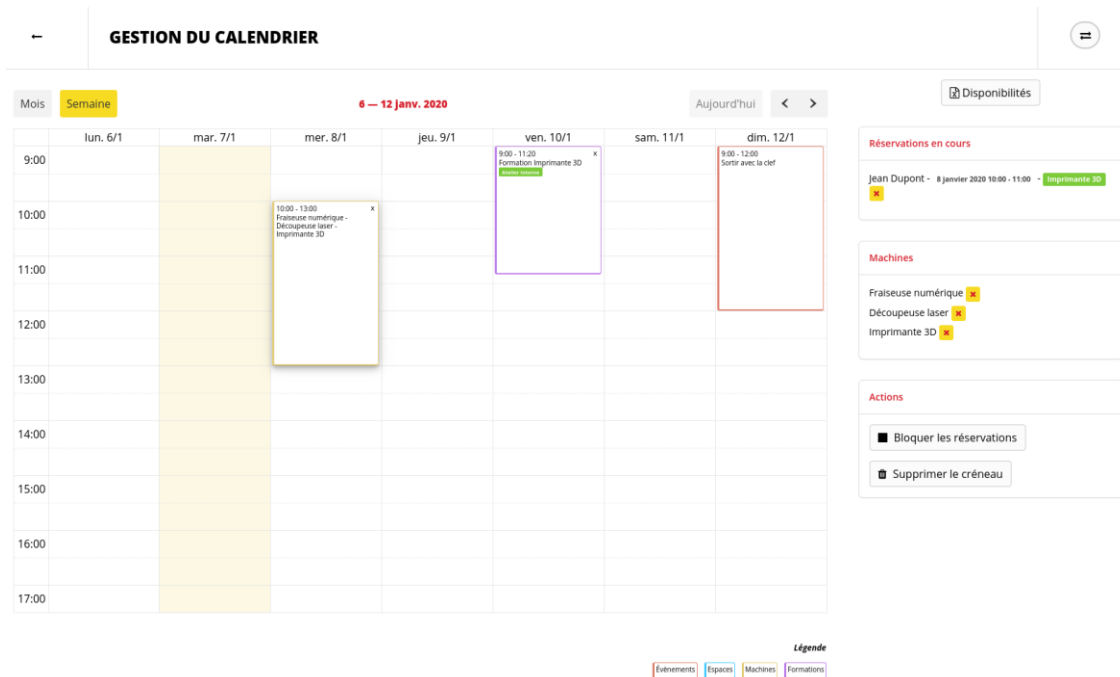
←

GESTION DU CALENDRIER

⇄

Mois Semaine

6 — 12 janv. 2020

Aujourd'hui < >

Disponibilités

| | lun. 6/1 | mar. 7/1 | mer. 8/1 | jeu. 9/1 | ven. 10/1 | sam. 11/1 | dim. 12/1 |
|---|---|---|---|---|---|---|---|
| 9:00 | | | | | 9:00 - 11:20 Formation Imprimante 3D Atelier Interne × | | 9:00 - 12:00 Sortir avec la clef |
| 10:00 | | | 10:00 - 13:00 Fraiseuse numérique - Découpeuse laser - Imprimante 3D × | | | | |
| 11:00 | | | | | | | |
| 12:00 | | | | | | | |
| 13:00 | | | | | | | |
| 14:00 | | | | | | | |
| 15:00 | | | | | | | |
| 16:00 | | | | | | | |
| 17:00 | | | | | | | |

Réservations en cours

Jean Dupont - 8 janvier 2020 10:00 - 11:00 - Imprimante 3D ×

Machines

Fraiseuse numérique ×
Découpeuse laser ×
Imprimante 3D ×

Actions

Bloquer les réservations

Supprimer le créneau

Légende

Évènements Espaces Machines Formations